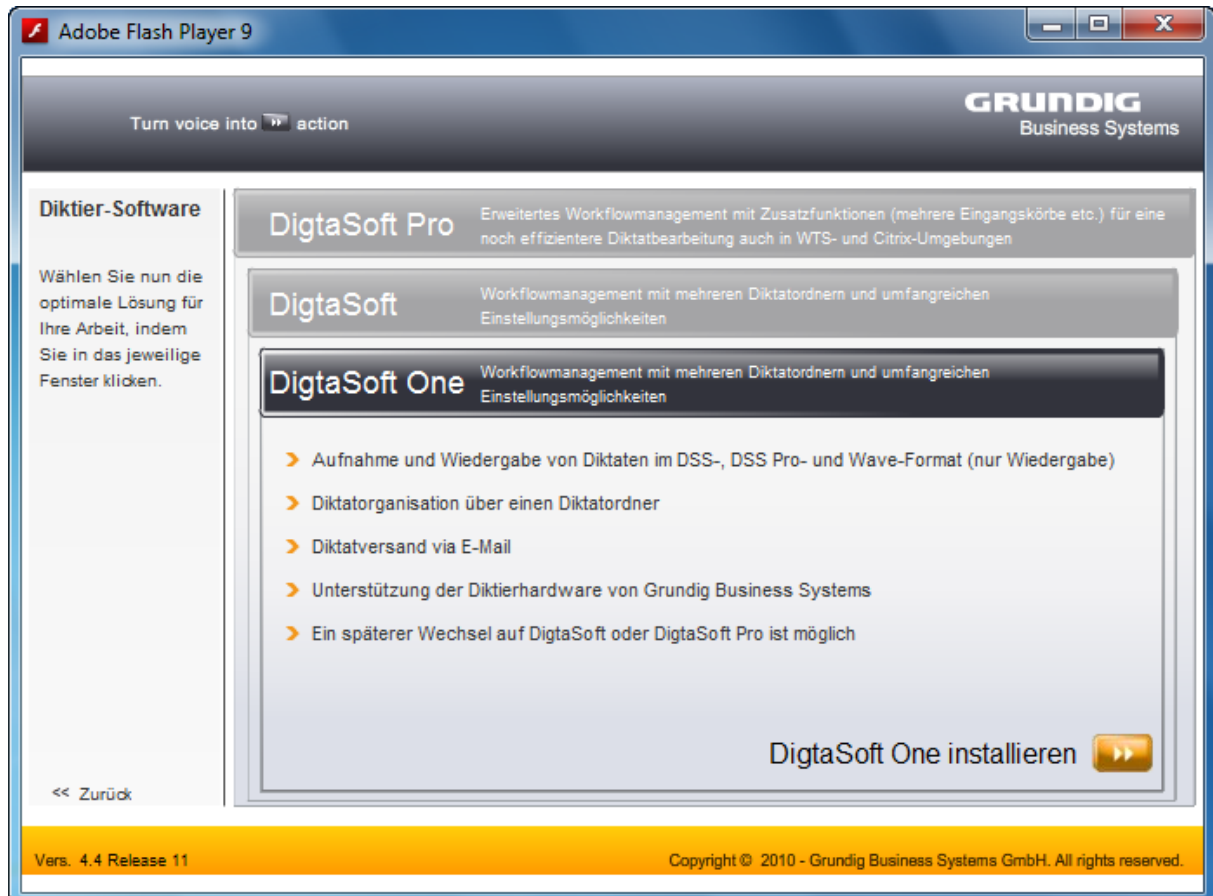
Adobe Flash Player 9

Turn voice into action

GRUNDIG
Business Systems

Diktier-Software

Wählen Sie nun die optimale Lösung für Ihre Arbeit, indem Sie in das jeweilige Fenster klicken.

DigtaSoft Pro
Erweitertes Workflowmanagement mit Zusatzfunktionen (mehrere Eingangskörbe etc.) für eine noch effizientere Diktatbearbeitung auch in WTS- und Citrix-Umgebungen

DigtaSoft
Workflowmanagement mit mehreren Diktatordnern und umfangreichen Einstellungsmöglichkeiten

DigtaSoft One
Workflowmanagement mit mehreren Diktatordnern und umfangreichen Einstellungsmöglichkeiten

Aufnahme und Wiedergabe von Diktaten im DSS-, DSS Pro- und Wave-Format (nur Wiedergabe)

Diktatorganisation über einen Diktatordner

Diktatversand via E-Mail

Unterstützung der Diktierhardware von Grundig Business Systems

Ein späterer Wechsel auf DigtaSoft oder DigtaSoft Pro ist möglich

DigtaSoft One installieren

<< Zurück

Vers. 4.4 Release 11

Copyright © 2010 - Grundig Business Systems GmbH. All rights reserved.